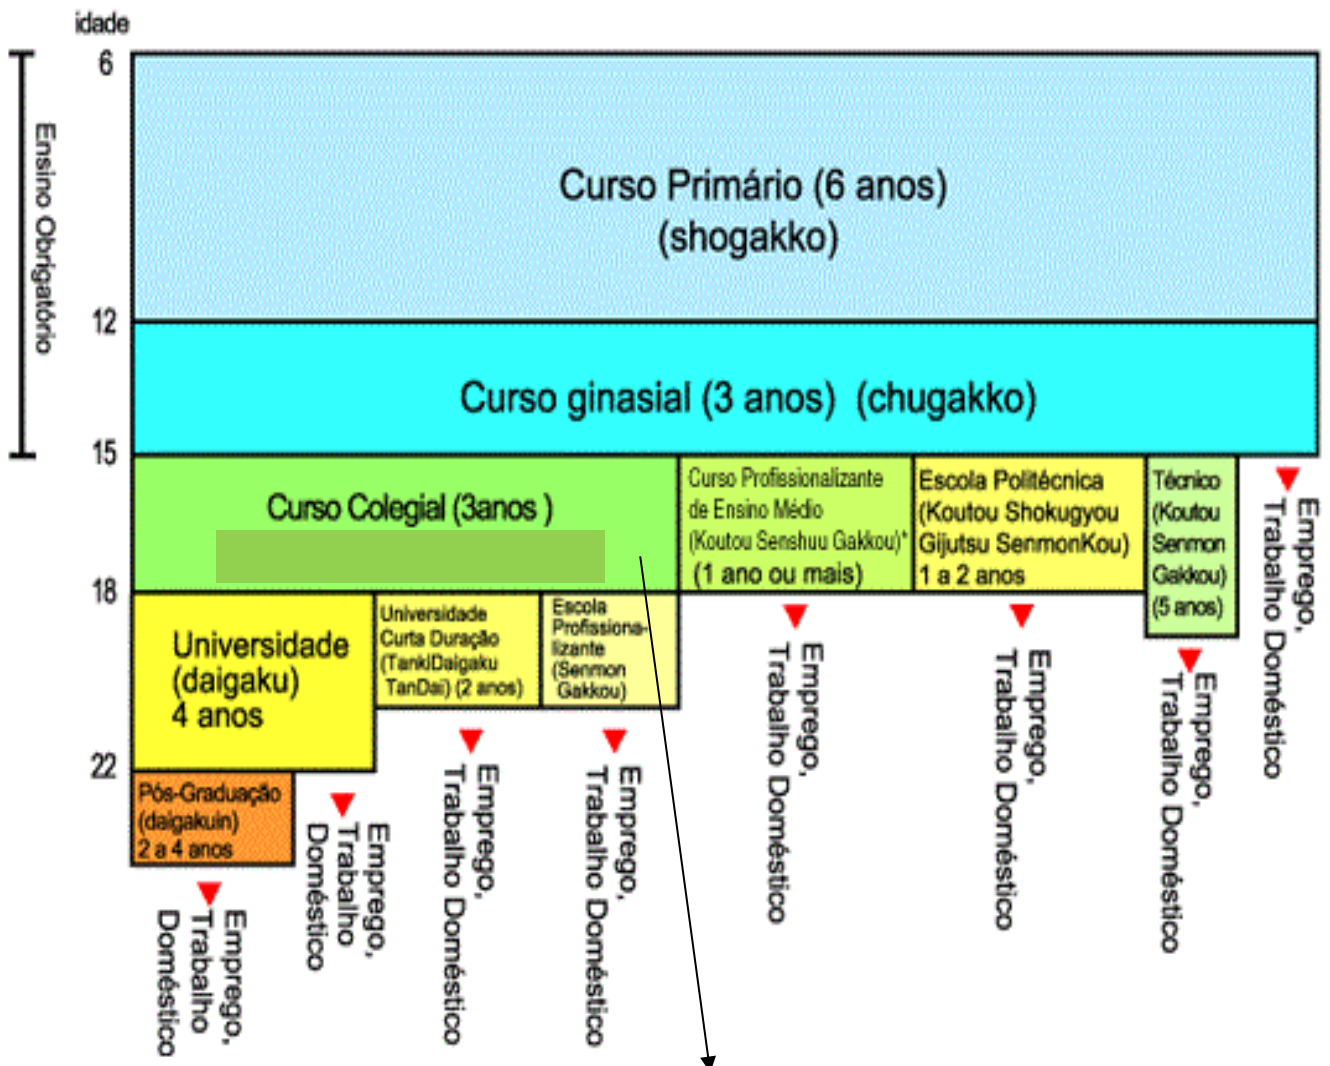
idade

6

12

15

18

22

Ensino Obrigatório

Curso Primário (6 anos) (shogakko)

Curso ginasial (3 anos) (chugakko)

Curso Colegial (3anos )

Curso Profissionalizante de Ensino Médio (Koutou Senshuu Gakkou)* (1 ano ou mais)

Escola Politécnica (Koutou Shokugyou Gijutsu SenmonKou) 1 a 2 anos

Técnico (Koutou Senmon Gakkou) (5 anos)

Emprego, Trabalho Doméstico

Universidade (daigaku) 4 anos

Universidade Curta Duração (TankiDaigaku TanDai) (2 anos)

Escola Profissionalizante (Senmon Gakkou)

Emprego, Trabalho Doméstico

Emprego, Trabalho Doméstico

Emprego, Trabalho Doméstico

Pós-Graduação (daigakuin) 2 a 4 anos

Emprego, Trabalho Doméstico

Emprego, Trabalho Doméstico

Emprego, Trabalho Doméstico

Emprego, Trabalho Doméstico